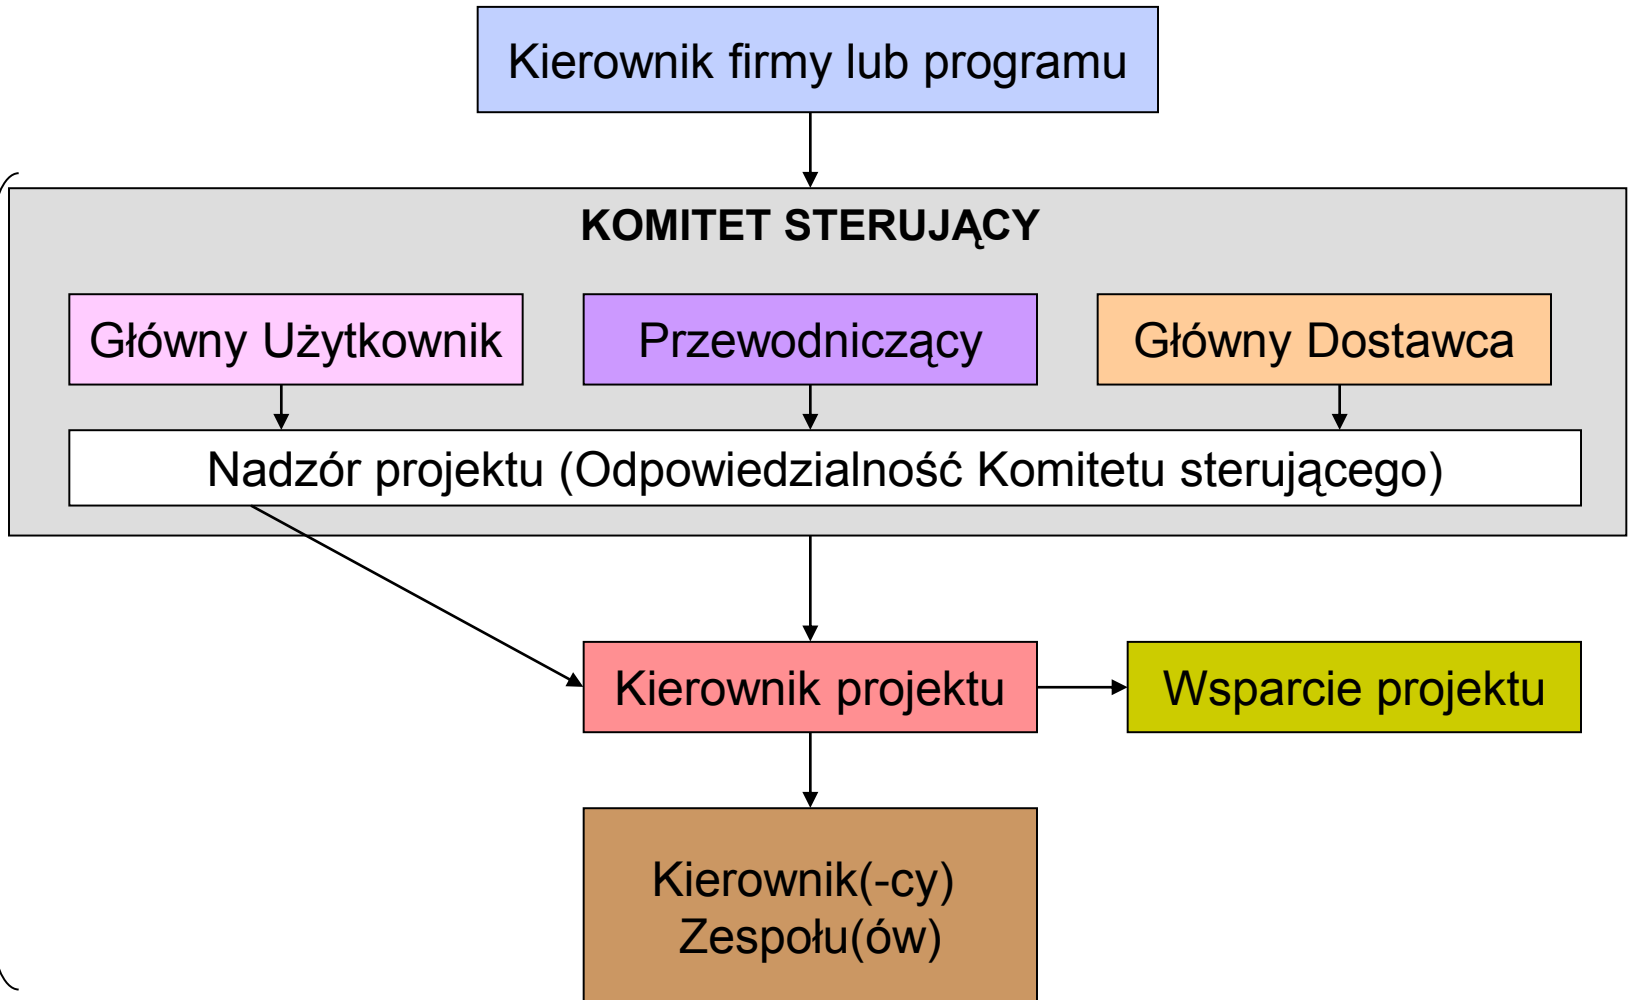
Kierownik firmy lub programu

KOMITET STERUJĄCY

Główny Użytkownik

Przewodniczący

Główny Dostawca

Nadzór projektu (Odpowiedzialność Komitetu sterującego)

Kierownik projektu

Wsparcie projektu

Kierownik(-cy) Zespołu(ów)